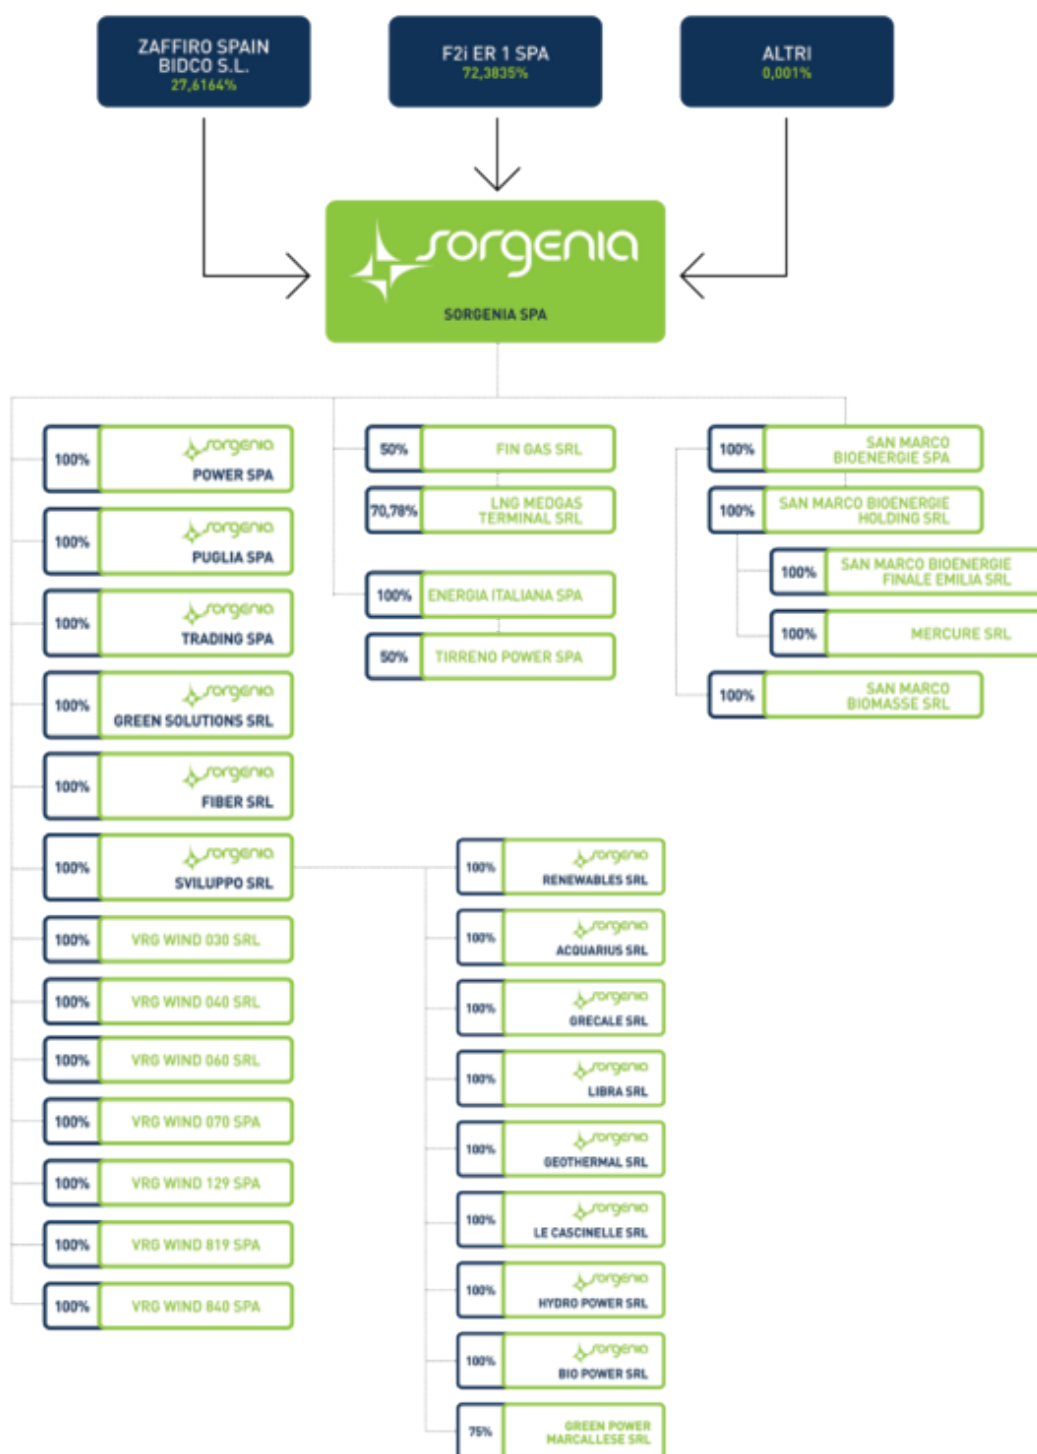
ZAFFIRO SPAIN BIDCO S.L.
27,6164%

F2i ER 1 SPA
72,3835%

ALTRI
0,001%

sorgenia
SORGENIA SPA

100% sorgenia POWER SPA
100% sorgenia PUGLIA SPA
100% sorgenia TRADING SPA
100% sorgenia GREEN SOLUTIONS SRL
100% sorgenia FIBER SRL
100% sorgenia SVILUPPO SRL
100% VRG WIND 030 SRL
100% VRG WIND 040 SRL
100% VRG WIND 060 SRL
100% VRG WIND 070 SPA
100% VRG WIND 129 SPA
100% VRG WIND 819 SPA
100% VRG WIND 840 SPA

50% FIN GAS SRL
70,78% LNG MEDGAS TERMINAL SRL
100% ENERGIA ITALIANA SPA
50% TIRRENO POWER SPA

100% SAN MARCO BIOENERGIE SPA
100% SAN MARCO BIOENERGIE HOLDING SRL
100% SAN MARCO BIOENERGIE FINALE EMILIA SRL
100% MERCURE SRL
100% SAN MARCO BIOMASSE SRL

100% sorgenia RENEWABLES SRL
100% sorgenia ACQUARIUS SRL
100% sorgenia GRECALE SRL
100% sorgenia LIBRA SRL
100% sorgenia GEOTHERMAL SRL
100% sorgenia LE CASCINELLE SRL
100% sorgenia HYDRO POWER SRL
100% sorgenia BIO POWER SRL
75% GREEN POWER MARCALLESE SRL